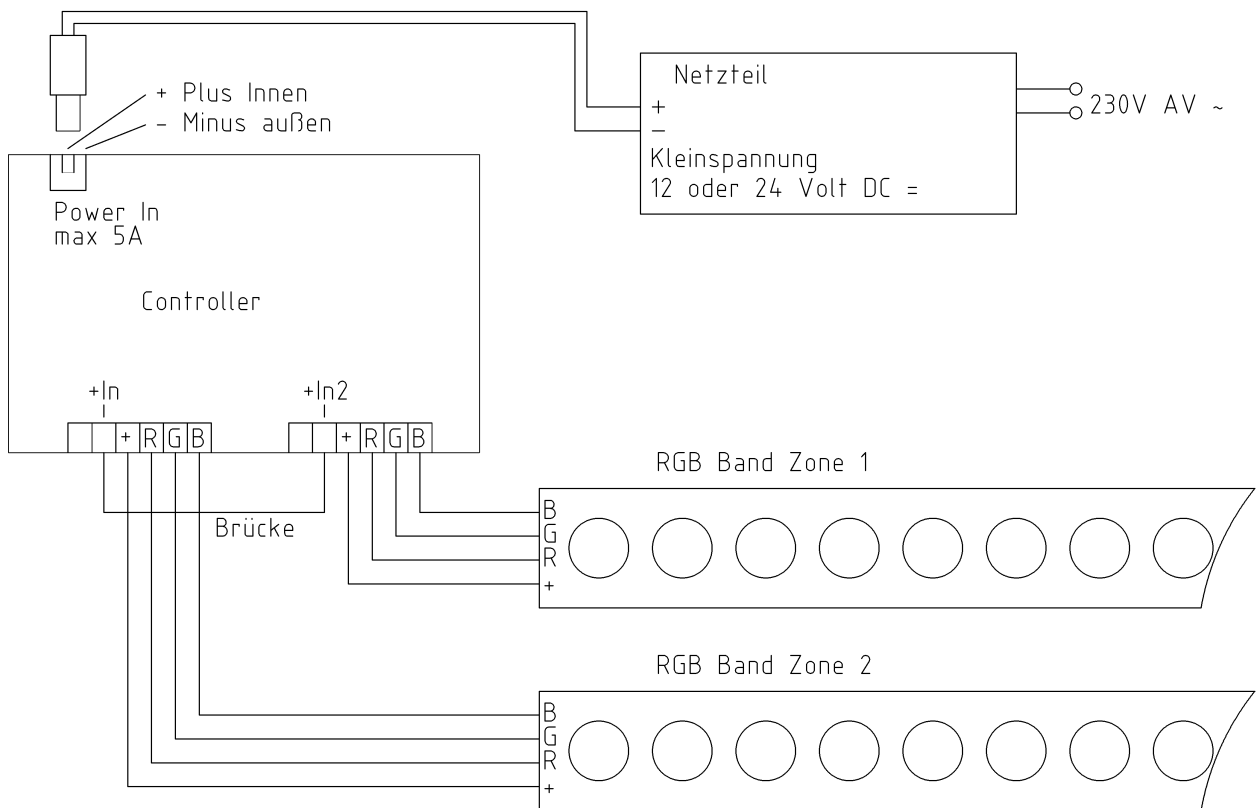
+ Plus Innen
- Minus außen

Netzteil
+
−
Kleinspannung
12 oder 24 Volt DC =

230V AV ~

Power In
max 5A

Controller

+In
+ R G B

+In2
+ R G B

Brücke

RGB Band Zone 1
B
G
R
+

RGB Band Zone 2
B
G
R
+